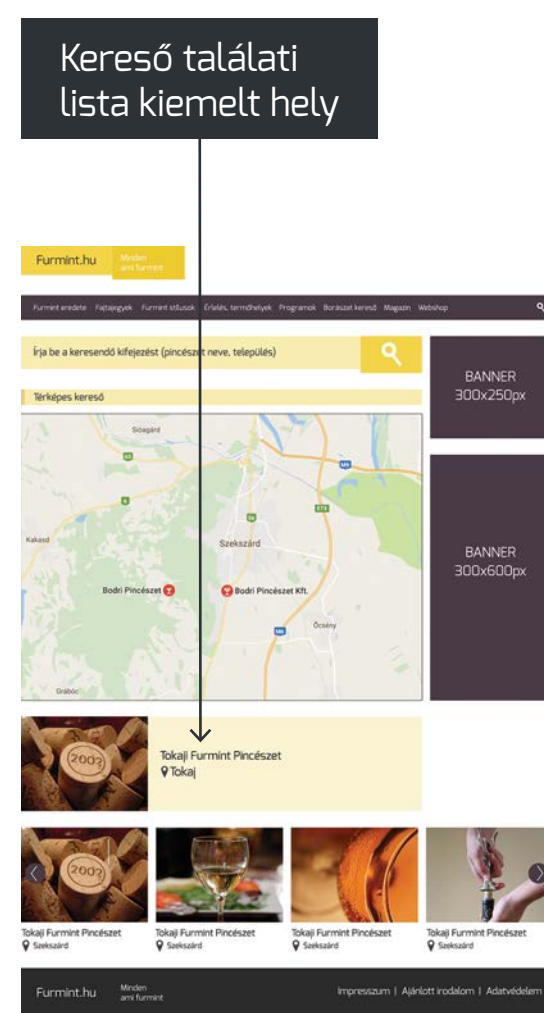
Kereső találati lista kiemelt hely

Furmint.hu Minden ami furmint

Furmint eredete Fajtajegyek Furmint stílusok Érlelés, termőhelyek Programok Borászat kereső Magazin Webshop

Írja be a keresendő kifejezést (pincészet neve, település)

Térképes kereső

Sióagárd

Kakasd

Szekszárd

Bodri Pincészet

Bodri Pincészet Kft.

Őcsény

Grábóc

BANNER 300x250px

BANNER 300x600px

Tokaji Furmint Pincészet
Tokaj

Tokaji Furmint Pincészet
Szekszárd

Tokaji Furmint Pincészet
Szekszárd

Tokaji Furmint Pincészet
Szekszárd

Tokaji Furmint Pincészet
Szekszárd

Furmint.hu Minden ami furmint

Impresszum | Ajánlott irodalom | Adatvédelem